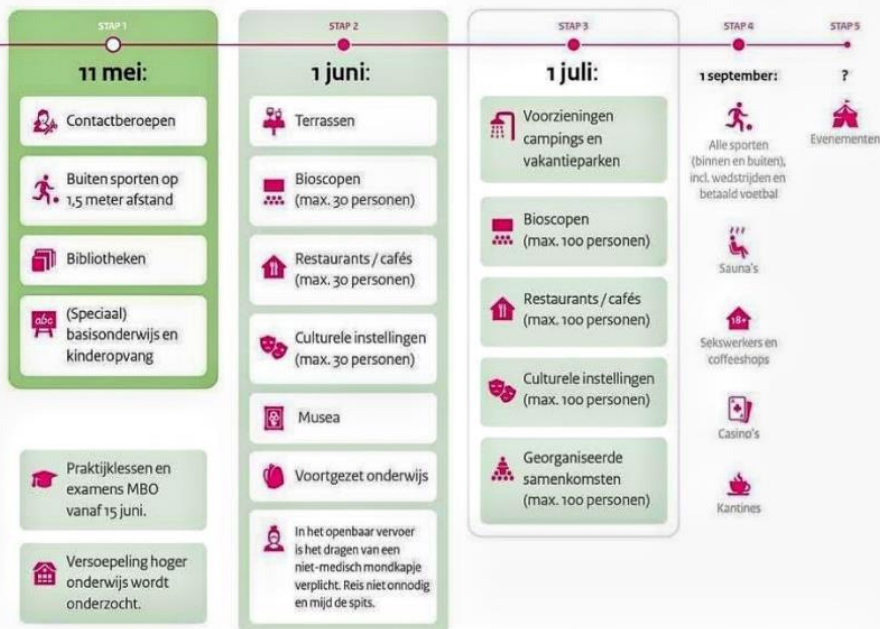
STAP 1

11 mei:

Contactberoepen

Buiten sporten op 1,5 meter afstand

Bibliotheken

(Speciaal) basisonderwijs en kinderopvang

Praktijklessen en examens MBO vanaf 15 juni.

Versoepeling hoger onderwijs wordt onderzocht.

STAP 2

1 juni:

Terrassen

Bioscopen (max. 30 personen)

Restaurants / cafés (max. 30 personen)

Culturele instellingen (max. 30 personen)

Musea

Voortgezet onderwijs

In het openbaar vervoer is het dragen van een niet-medisch mondkapje verplicht. Reis niet onnodig en mijd de spits.

STAP 3

1 juli:

Voorzieningen campings en vakantieparken

Bioscopen (max. 100 personen)

Restaurants / cafés (max. 100 personen)

Culturele instellingen (max. 100 personen)

Georganiseerde samenkomsten (max. 100 personen)

STAP 4

1 september:

Alle sporten (binnen en buiten), incl. wedstrijden en betaald voetbal

Sauna's

18+

Sekswerkers en coffeeshops

Casino's

Kantines

STAP 5

?

Evenementen